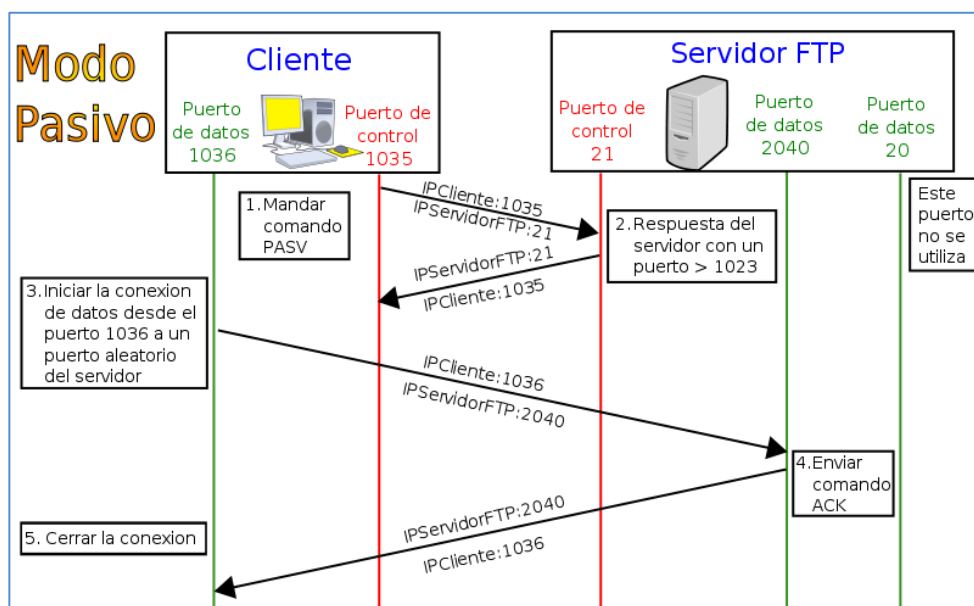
Modo Pasivo

Cliente

Puerto de datos 1036

Puerto de control 1035

Servidor FTP

Puerto de control 21

Puerto de datos 2040

Puerto de datos 20

1. Mandar comando PASV

IPCliente:1035
IPServidorFTP:21

2. Respuesta del servidor con un puerto > 1023

IPServidorFTP:21
IPCliente:1035

Este puerto no se utiliza

3. Iniciar la conexion de datos desde el puerto 1036 a un puerto aleatorio del servidor

IPCliente:1036
IPServidorFTP:2040

4. Enviar comando ACK

5. Cerrar la conexion

IPServidorFTP:2040
IPCliente:1036